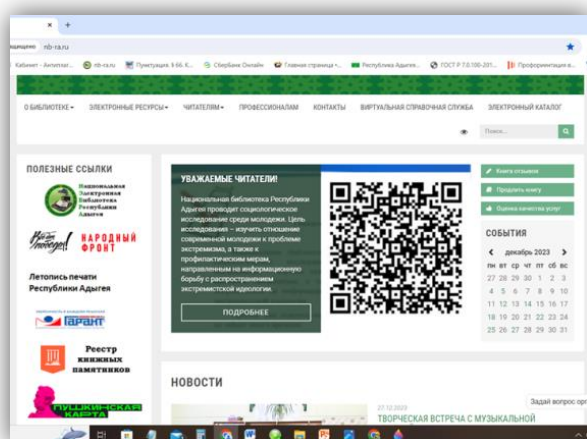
nb-ra.ru

Кабинет - Антиплаг... nb-ra.ru Пунктуация. § 66. К... СберБанк Онлайн Главная страница -... Республика Адыгея... ГОСТ Р 7.0.100-201... Профориентация в...

О БИБЛИОТЕКЕ ЭЛЕКТРОННЫЕ РЕСУРСЫ ЧИТАТЕЛЯМ ПРОФЕССИОНАЛАМ КОНТАКТЫ ВИРТУАЛЬНАЯ СПРАВОЧНАЯ СЛУЖБА ЭЛЕКТРОННЫЙ КАТАЛОГ

Поиск...

ПОЛЕЗНЫЕ ССЫЛКИ

Национальная Электронная Библиотека Республики Адыгея

НАРОДНЫЙ ФРОНТ

Летопись печати Республики Адыгея

ГАРАНТ

Реестр книжных памятников

ПУШКИНСКАЯ КАРТА

УВАЖАЕМЫЕ ЧИТАТЕЛИ!

Национальная библиотека Республики Адыгея проводит социологическое исследование среди молодежи. Цель исследования – изучить отношение современной молодежи к проблеме экстремизма, а также к профилактическим мерам, направленным на информационную борьбу с распространением экстремистской идеологии.

ПОДРОБНЕЕ

Книга отзывов
Продлить книгу
Оценка качества услуг

СОБЫТИЯ

декабрь 2023

| пн | вт | ср | чт | пт | сб | вс |
|---|---|---|---|---|---|---|
| 27 | 28 | 29 | 30 | 1 | 2 | 3 |
| 4 | 5 | 6 | 7 | 8 | 9 | 10 |
| 11 | 12 | 13 | 14 | 15 | 16 | 17 |
| 18 | 19 | 20 | 21 | 22 | 23 | 24 |
| 25 | 26 | 27 | 28 | 29 | 30 | 31 |

НОВОСТИ

27.12.2023
ТВОРЧЕСКАЯ ВСТРЕЧА С МУЗЫКАЛЬНОЙ

Задай вопрос онл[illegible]